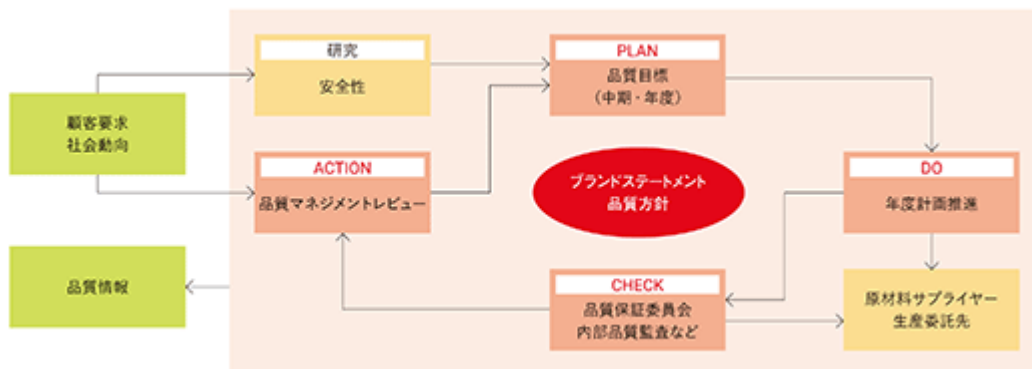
顧客要求
社会動向

品質情報

研究
安全性

ACTION
品質マネジメントレビュー

PLAN
品質目標
（中期・年度）

ブランドステートメント
品質方針

DO
年度計画推進

CHECK
品質保証委員会
内部品質監査など

原材料サプライヤー
生産委託先